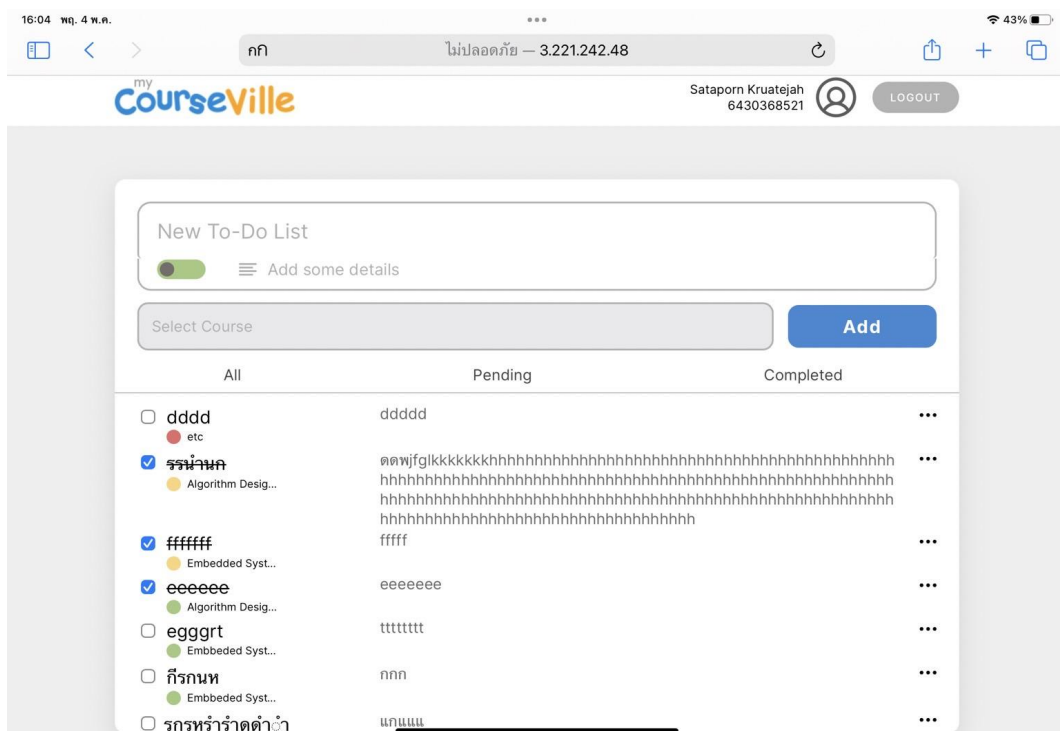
16:04 พฤ. 4 พ.ค.

43%

กก

ไม่ปลอดภัย — 3.221.242.48

my CourseVille

Sataporn Kruatejah
6430368521

LOGOUT

New To-Do List

Add some details

Select Course

Add

All

Pending

Completed

dddd
etc

ddddd

รรนำนก
Algorithm Desig...

ดดwjfglkkkkkkhhhhhhhhhhhhhhhhhhhhhhhhhhhhhhhhhhhhhhhhhhhhhhhhhhhhhhhhhhhhhhhhhhhhhhhhhhhhhhhhhhhhhhhhhhhhhhhhhhhhhhhhhhhhhhhhhhhhhhhhhhhhhhhhhhhhhhhhhhhhhhhhhhhhhhhhhhhhhhhhhhhhhhhhhhhhhhhhhhhhhhhhhh

fffffff
Embedded Syst...

fffff

eeeeee
Algorithm Desig...

eeeeeee

egggrt
Embbeded Syst...

tttttttt

กีรกนห
Embbeded Syst...

nnn

รกรหรำรำดดำ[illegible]

แกแแแ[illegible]